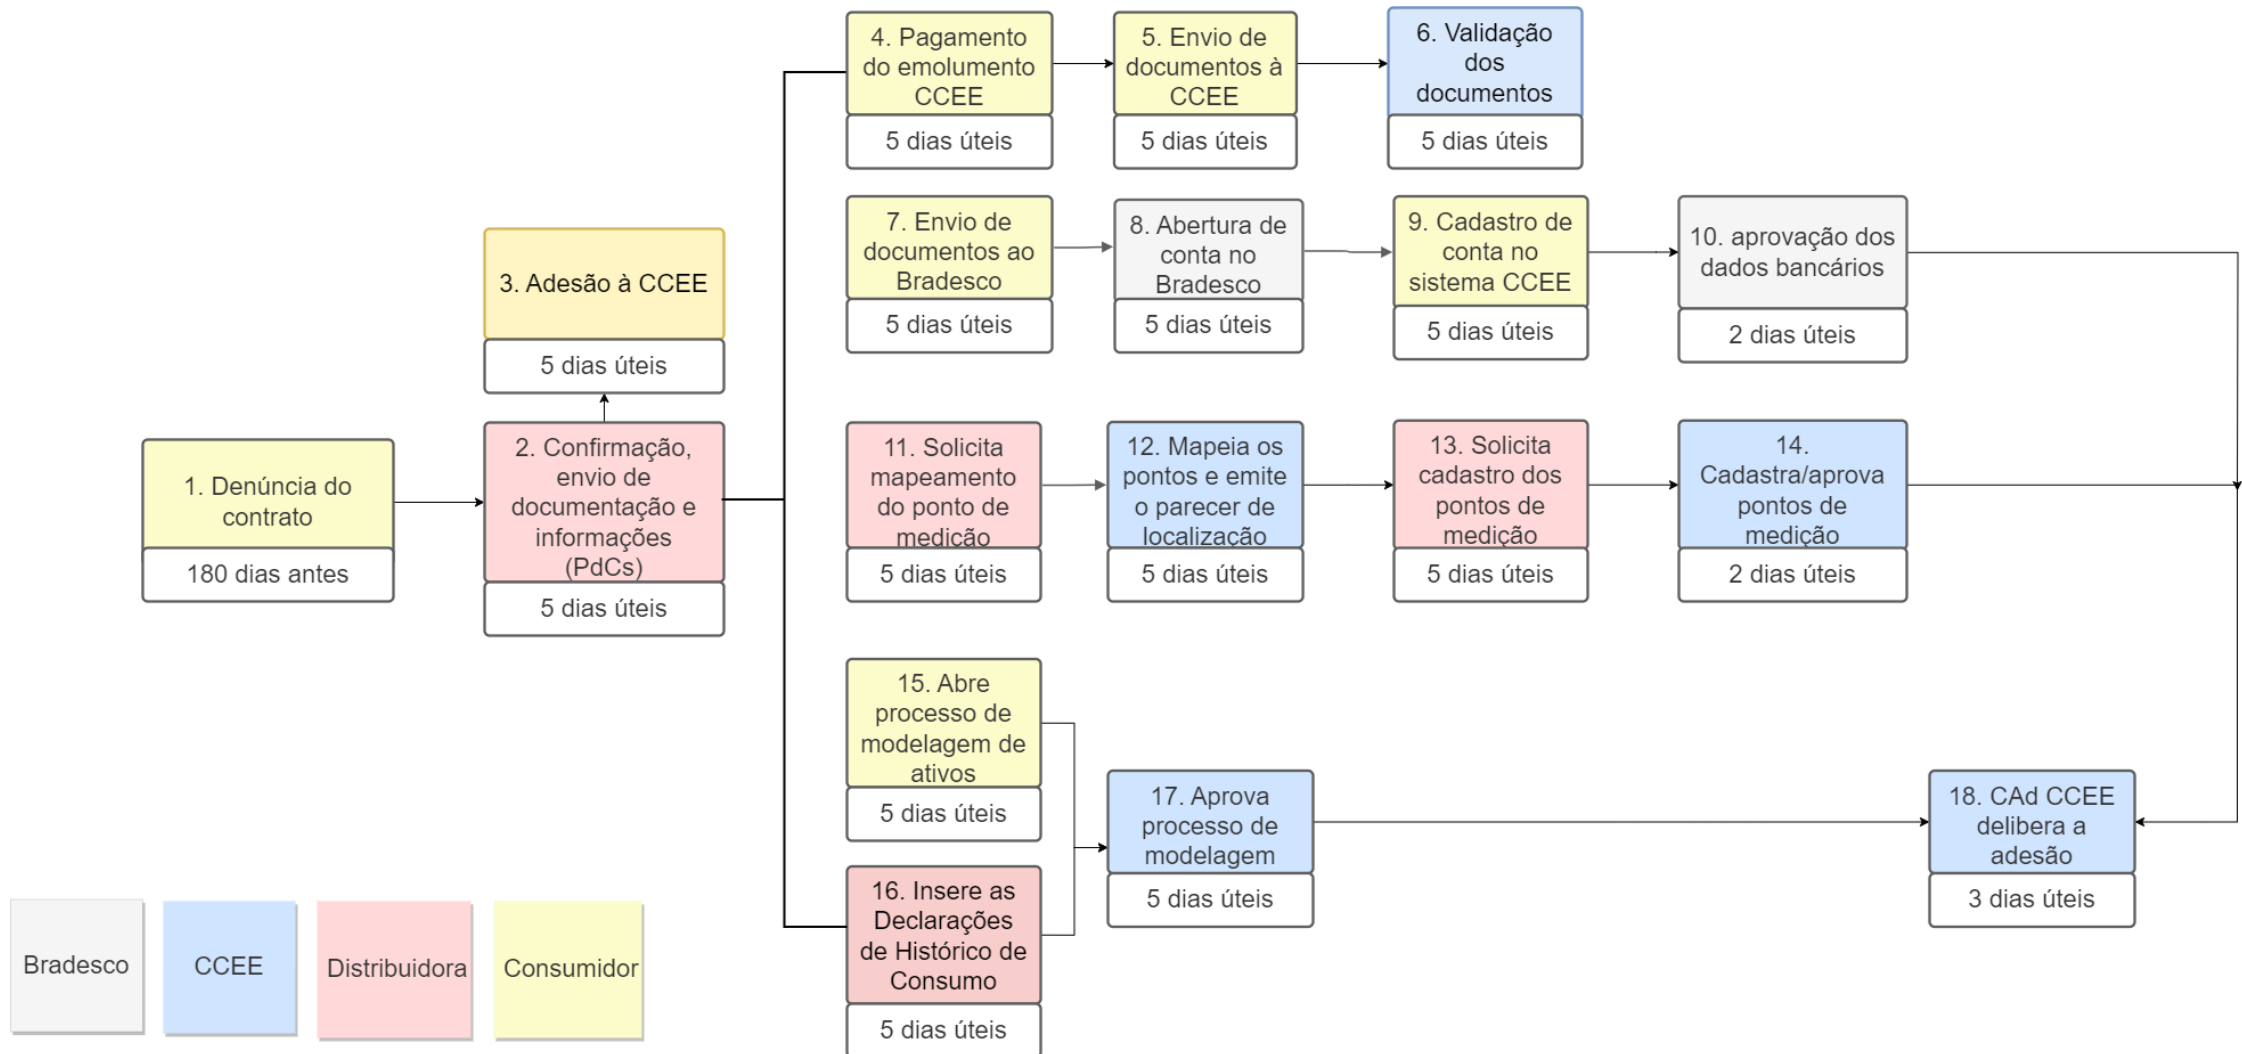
1. Denúncia do contrato

180 dias antes

2. Confirmação, envio de documentação e informações (PdCs)

5 dias úteis

3. Adesão à CCEE

5 dias úteis

4. Pagamento do emolumento CCEE

5 dias úteis

5. Envio de documentos à CCEE

5 dias úteis

6. Validação dos documentos

5 dias úteis

7. Envio de documentos ao Bradesco

5 dias úteis

8. Abertura de conta no Bradesco

5 dias úteis

9. Cadastro de conta no sistema CCEE

5 dias úteis

10. aprovação dos dados bancários

2 dias úteis

11. Solicita mapeamento do ponto de medição

5 dias úteis

12. Mapeia os pontos e emite o parecer de localização

5 dias úteis

13. Solicita cadastro dos pontos de medição

5 dias úteis

14. Cadastra/aprova pontos de medição

2 dias úteis

15. Abre processo de modelagem de ativos

5 dias úteis

16. Insere as Declarações de Histórico de Consumo

5 dias úteis

17. Aprova processo de modelagem

5 dias úteis

18. CAd CCEE delibera a adesão

3 dias úteis

Bradesco

CCEE

Distribuidora

Consumidor